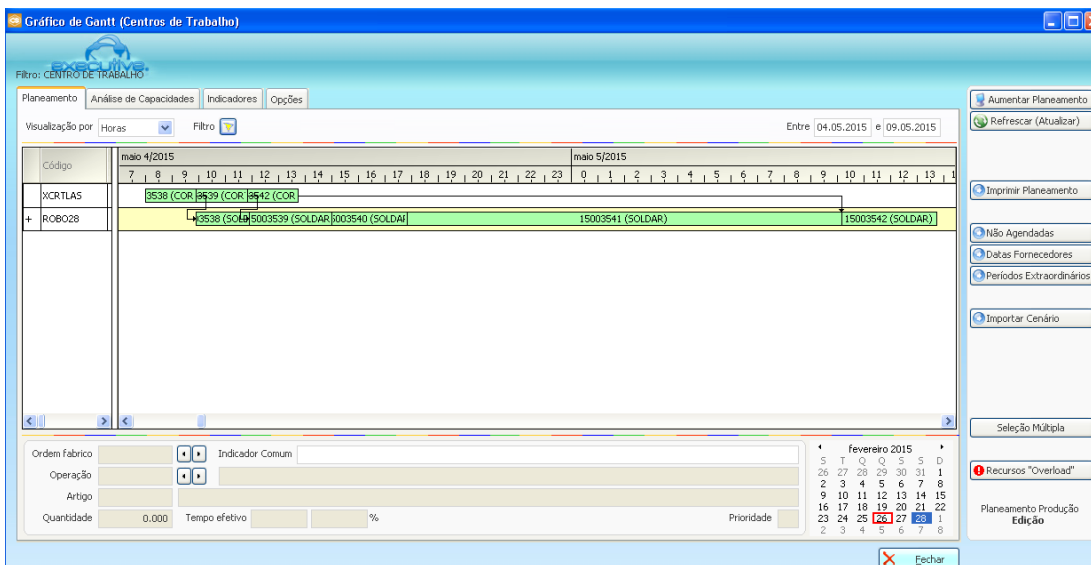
Gráfico de Gantt (Centros de Trabalho)

executive

Filtro: CENTRO DE TRABALHO

Planeamento | Análise de Capacidades | Indicadores | Opções

Visualização por Horas Filtro

Entre 04.05.2015 e 09.05.2015

Aumentar Planeamento
Refrescar (Atualizar)

| Código | maio 4/2015 7 8 9 10 11 12 13 14 15 16 17 18 19 20 21 22 23 maio 5/2015 0 1 2 3 4 5 6 7 8 9 10 11 12 13 |
|---|---|
| XCRTLAS | 3538 (COR 3539 (COR 3542 (COR |
| + ROBO28 | 3538 (SOLD 5003539 (SOLDAR 5003540 (SOLDAR 15003541 (SOLDAR) 15003542 (SOLDAR) |

Imprimir Planeamento
Não Agendadas
Datas Fornecedores
Períodos Extraordinários
Importar Cenário
Seleção Múltipla
Recursos "Overload"

Ordem fabrico
Indicador Comum
Operação
Artigo
Quantidade 0.000 Tempo efetivo %
Prioridade

fevereiro 2015
S T Q Q S S D
26 27 28 29 30 31 1
2 3 4 5 6 7 8
9 10 11 12 13 14 15
16 17 18 19 20 21 22
23 24 25 26 27 28 1
2 3 4 5 6 7 8

Planeamento Produção
Edição

Fechar